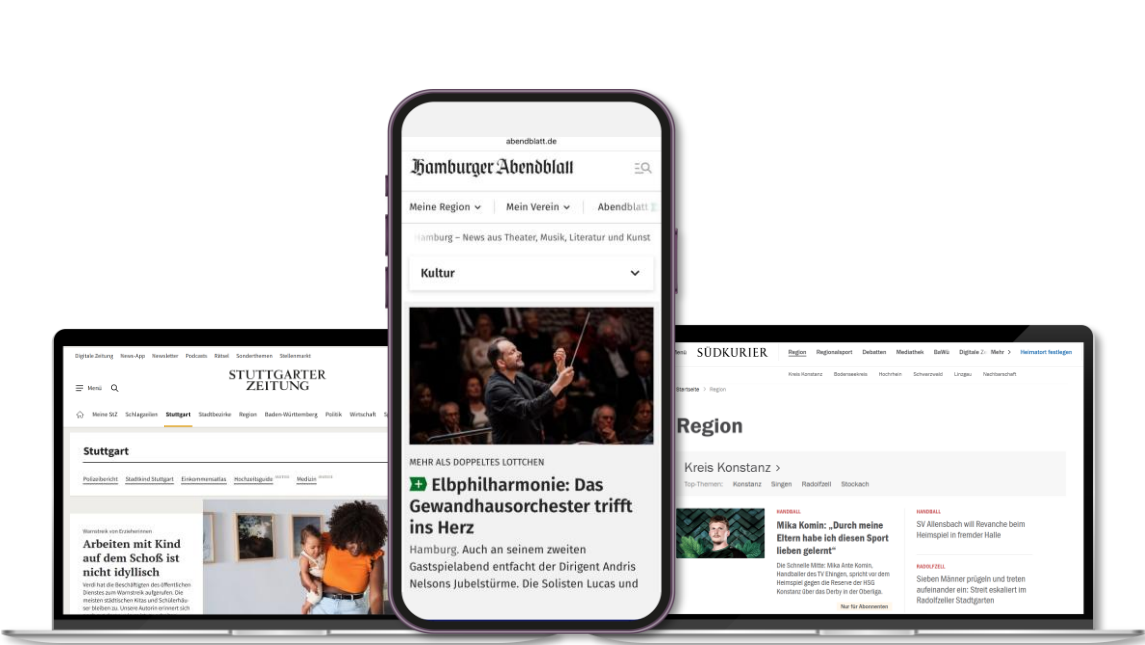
Digitale Zeitung News-App Newsletter Podcasts Rätsel Sonderthemen Stellenmarkt

Menü

STUTTGARTER ZEITUNG

Meine StZ Schlagzeilen Stuttgart Stadtbezirke Region Baden-Württemberg Politik Wirtschaft

Stuttgart

Polizeibericht Stadtkind Stuttgart Einkommensatlas Hochzeitsguide Medizin

Warnstreik von Erzieherinnen

Arbeiten mit Kind auf dem Schoß ist nicht idyllisch

Verdi hat die Beschäftigten des öffentlichen Dienstes zum Warnstreik aufgerufen. Die meisten städtischen Kitas und Schülerhäuser bleiben zu. Unsere Autorin erinnert sich

abendblatt.de

Hamburger Abendblatt

Meine Region Mein Verein Abendblatt

Hamburg – News aus Theater, Musik, Literatur und Kunst

Kultur

MEHR ALS DOPPELTES LOTTCHEN

Elbphilharmonie: Das Gewandhausorchester trifft ins Herz

Hamburg. Auch an seinem zweiten Gastspielabend entfacht der Dirigent Andris Nelsons Jubelstürme. Die Solisten Lucas und

SÜDKURIER

Region Regionalsport Debatten Mediathek BeWü Digitale Z Mehr Heimatort festlegen

Kreis Konstanz Bodenseekreis Hochrhein Schwarzwald Linzgau Nachbarschaft

Startseite > Region

Region

Kreis Konstanz >

Top-Themen: Konstanz Singen Radolfzell Stockach

HANDBALL

Mika Komin: „Durch meine Eltern habe ich diesen Sport lieben gelernt"

Die Schnelle Mitte: Mika Ante Komin, Handballer des TV Ehingen, spricht vor dem Heimspiel gegen die Reserve der HSG Konstanz über das Derby in der Oberliga.

Nur für Abonnenten

HANDBALL

SV Allensbach will Revanche beim Heimspiel in fremder Halle

RADOLFZELL

Sieben Männer prügeln und treten aufeinander ein: Streit eskaliert im Radolfzeller Stadtgarten